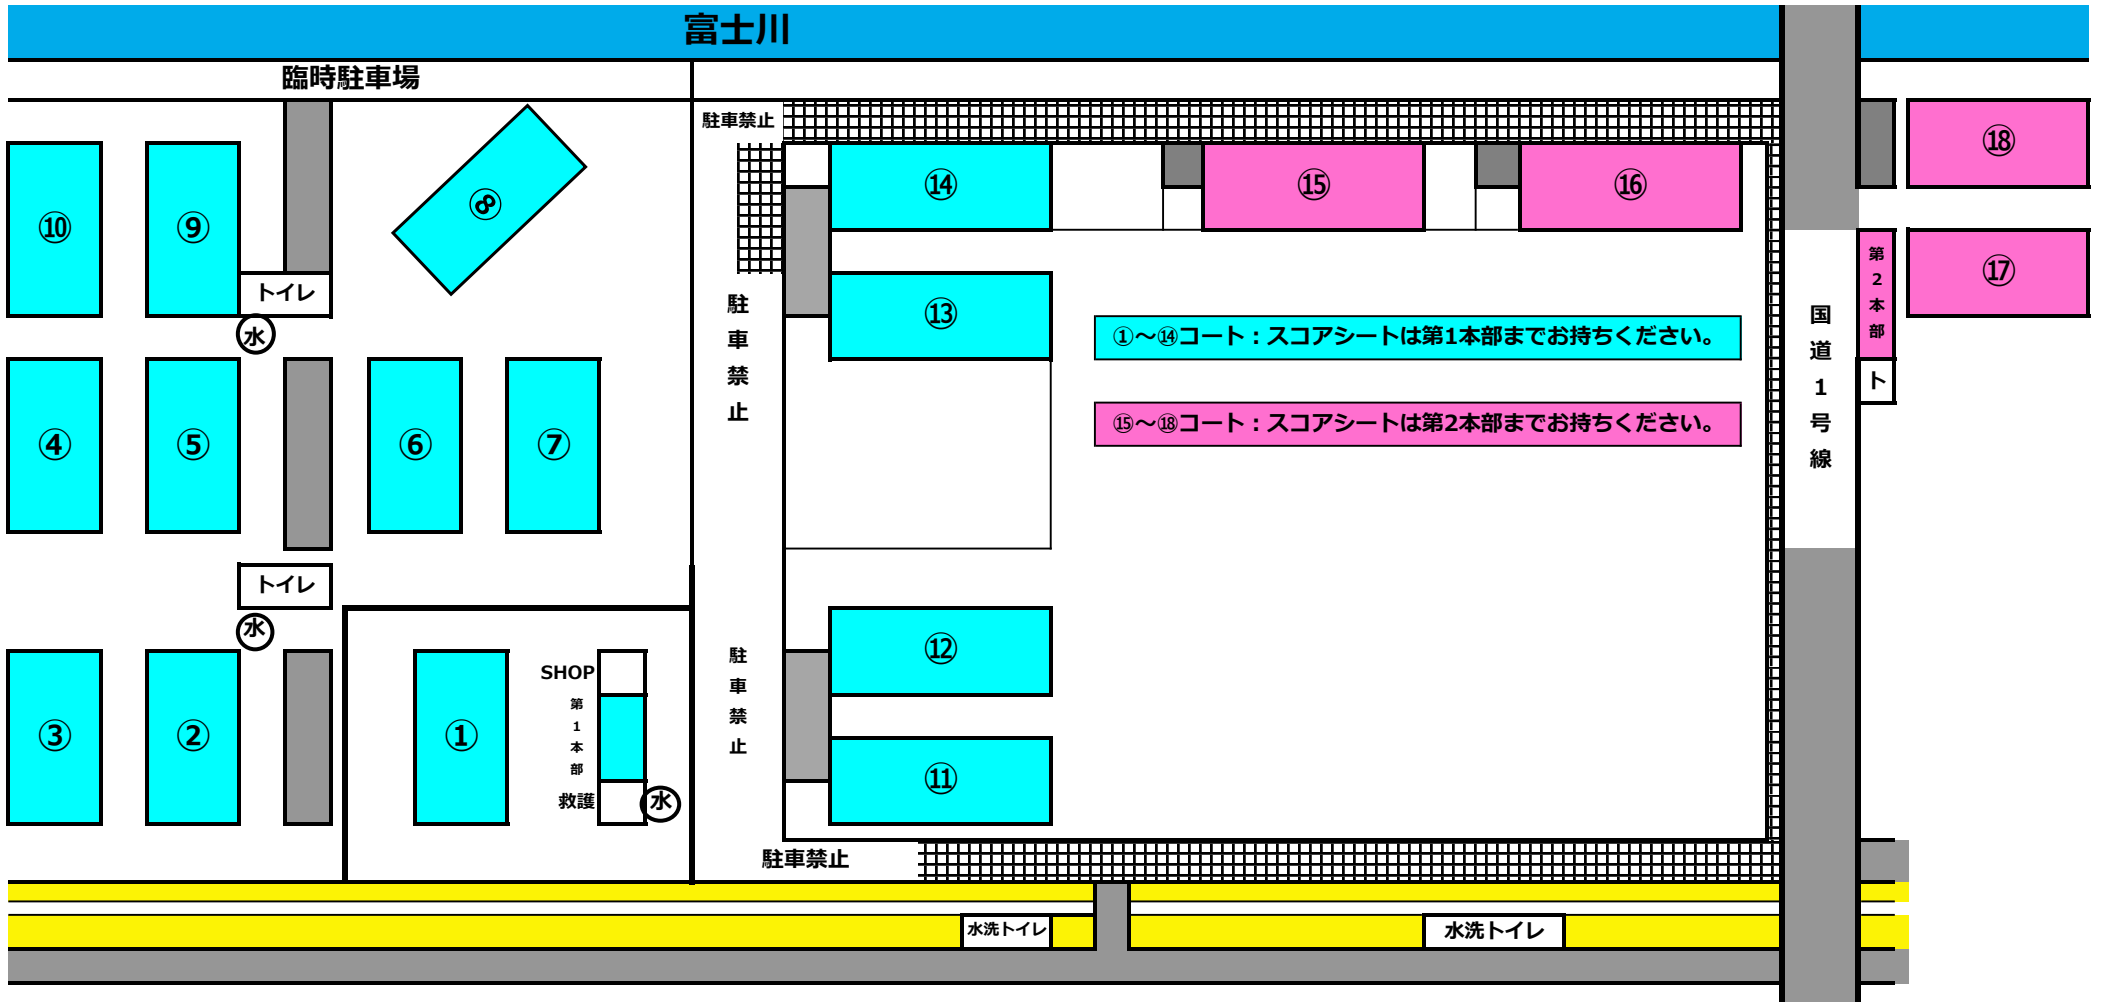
富士川

臨時駐車場

駐車禁止

⑩ ⑨ ⑧

トイレ

水

⑭ ⑮ ⑯ ⑱

⑬

駐
車
禁
止

①～⑭コート：スコアシートは第1本部までお持ちください。

⑮～⑱コート：スコアシートは第2本部までお持ちください。

国
道
1
号
線

第
2
本
部

ト

⑰

④ ⑤ ⑥ ⑦

トイレ

水

③ ② ①

SHOP

第
1
本
部

救護

水

駐
車
禁
止

⑫

⑪

駐車禁止

水洗トイレ

水洗トイレ